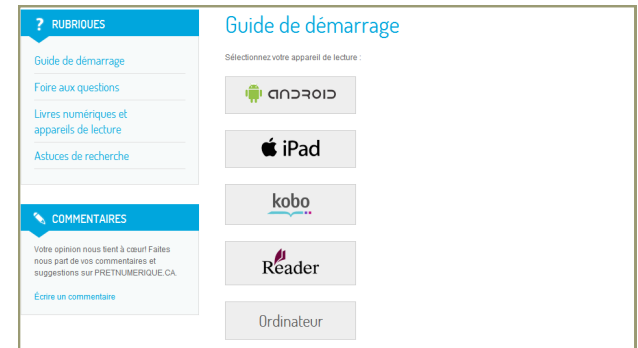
? RUBRIQUES

Guide de démarrage

Foire aux questions

Livres numériques et appareils de lecture

Astuces de recherche

COMMENTAIRES

Votre opinion nous tient à cœur! Faites nous part de vos commentaires et suggestions sur PRETNUMERIQUE.CA.

Écrire un commentaire

Guide de démarrage

Sélectionnez votre appareil de lecture :

android

iPad

kobo

Reader

Ordinateur